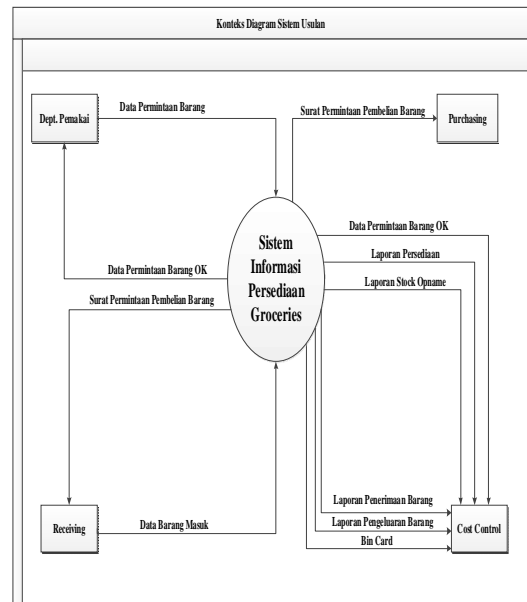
Konteks Diagram Sistem Usulan

Dept. Pemakai

Data Permintaan Barang

Surat Permintaan Pembelian Barang

Purchasing

Data Permintaan Barang OK

Laporan Persediaan

Laporan Stock Opname

Sistem Informasi Persediaan Groceries

Data Permintaan Barang OK

Surat Permintaan Pembelian Barang

Laporan Penerimaan Barang

Laporan Pengeluaran Barang

Bin Card

Receiving

Data Barang Masuk

Cost Control